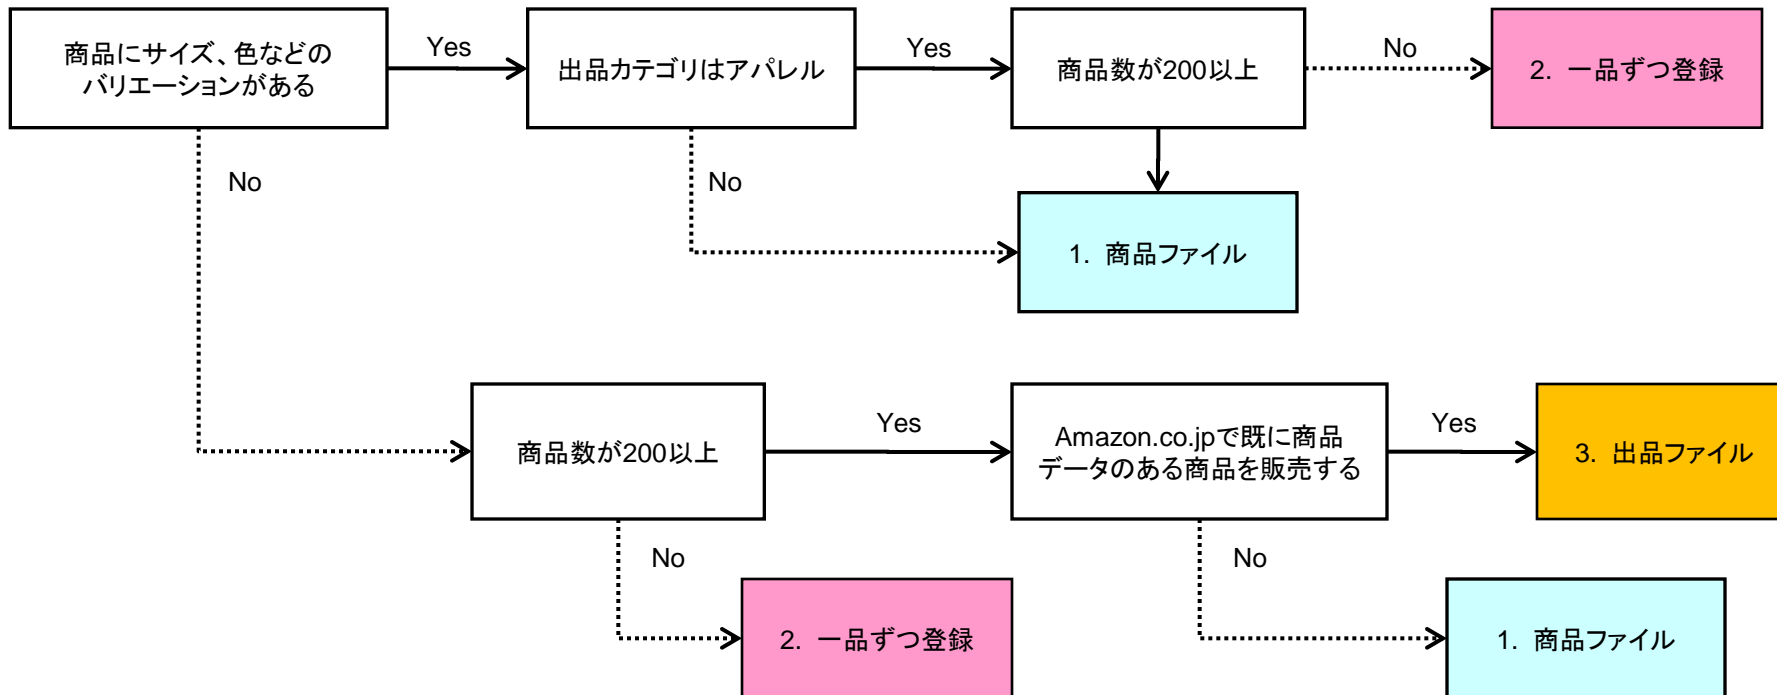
商品にサイズ、色などのバリエーションがある

Yes

出品カテゴリはアパレル

Yes

商品数が200以上

No

2. 一品ずつ登録

No

No

1. 商品ファイル

商品数が200以上

Yes

Amazon.co.jpで既に商品データのある商品を販売する

Yes

3. 出品ファイル

No

2. 一品ずつ登録

No

1. 商品ファイル